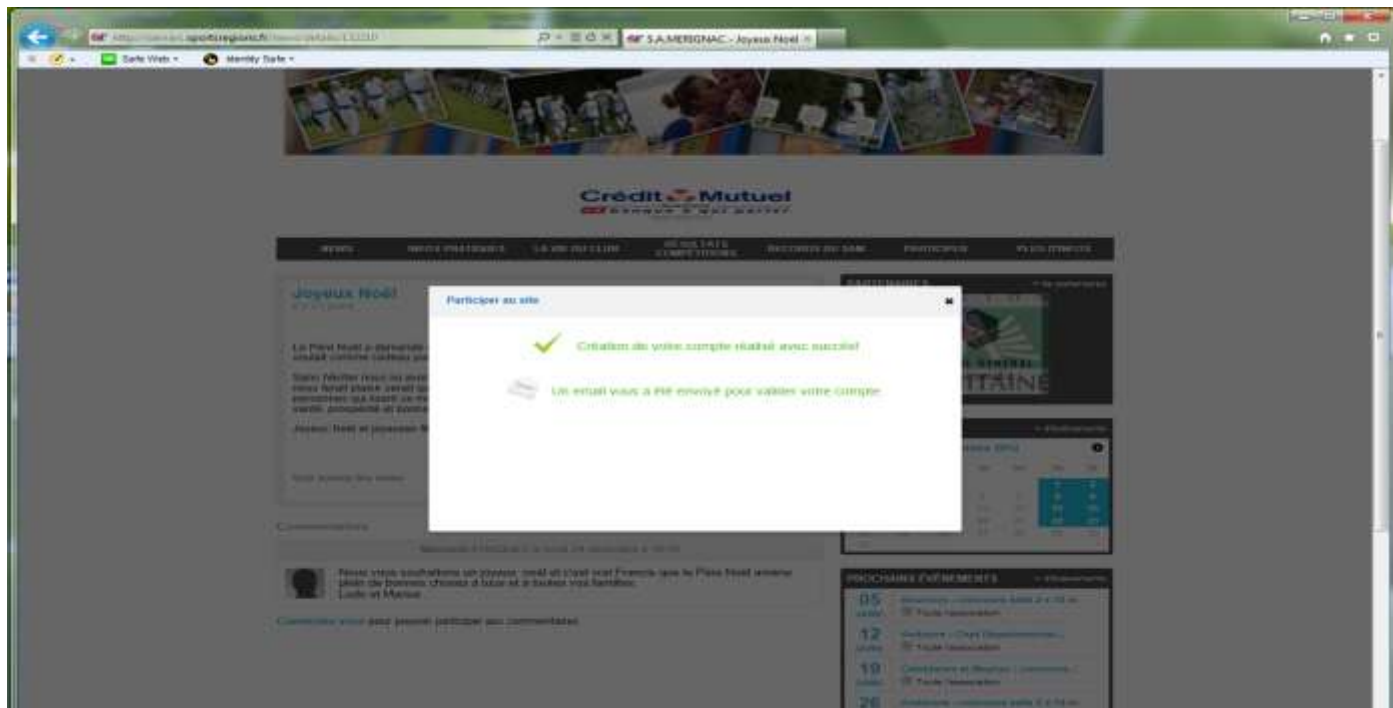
S.A.MERIGNAC - Joyeux Noël

Safe Web

Identity Safe

Crédit Mutuel

NEWS | INFOS PRATIQUES | LA VIE DU CLUB | RÉSULTATS COMPÉTITIONS | RECORDS DU SAM | PARTENAIRES | PLUS D'INFOS

Joyeux Noël

Participer au site

Création de votre compte réalisé avec succès!

Un email vous a été envoyé pour valider votre compte

PARTENAIRES

AINE

PROCHAINS ÉVÉNEMENTS

05

12

19

26

Toute l'association

Commentaires

Nous vous souhaitons un joyeux noël et c'est vrai Francis que le Père Noël amène plein de bonnes choses à tous et à toutes vos familles.
Lucie et Marius

Connectez-vous pour pouvoir participer aux commentaires